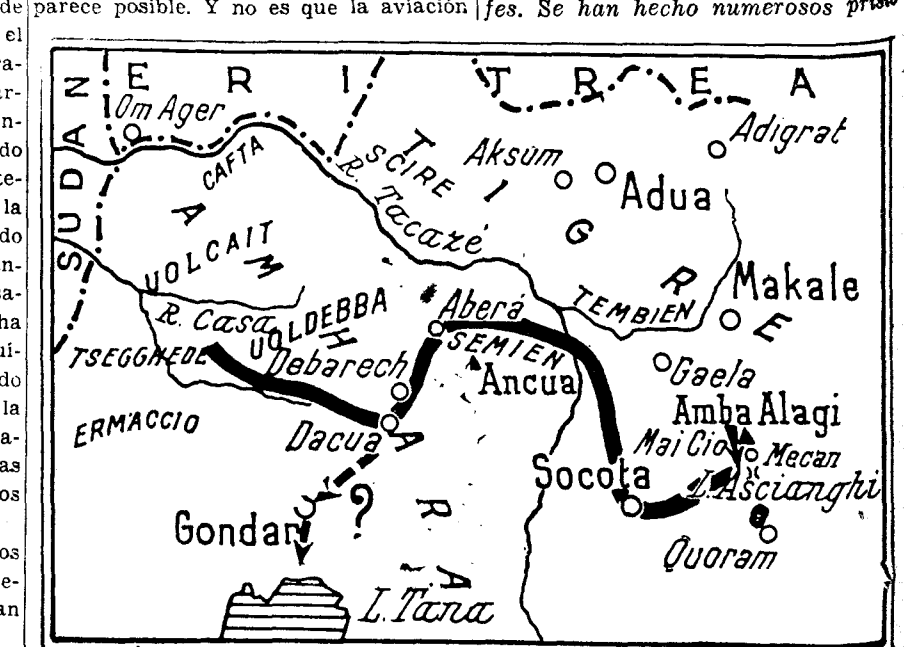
de parece posible. Y no es que la aviación | fes. Se han hecho numerosos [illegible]

el
ra-
r-
n-
do
te-
la
do
n-
a-
ha
ú-
do
la
a-
as
os

os
e-
an

SUDAN
E R I T R E A
Om Ager
CAFTA
SCIRE
R. Tacazé
Aksum
Adua
Adigrat
T I G R E
AMHARA
UOLCAIT
UOLDEBBA
R. Casa
Abera
SEMIEN
TEMBIEN
Makale
TSEGGHEDE
Debarech
Ancua
Gaela
Amba Alagi
ERMACCIO
Dacua
Mai Cio
Mecan
L. Asciangi
Socota
Gondar
?
Quoram
L. Tana